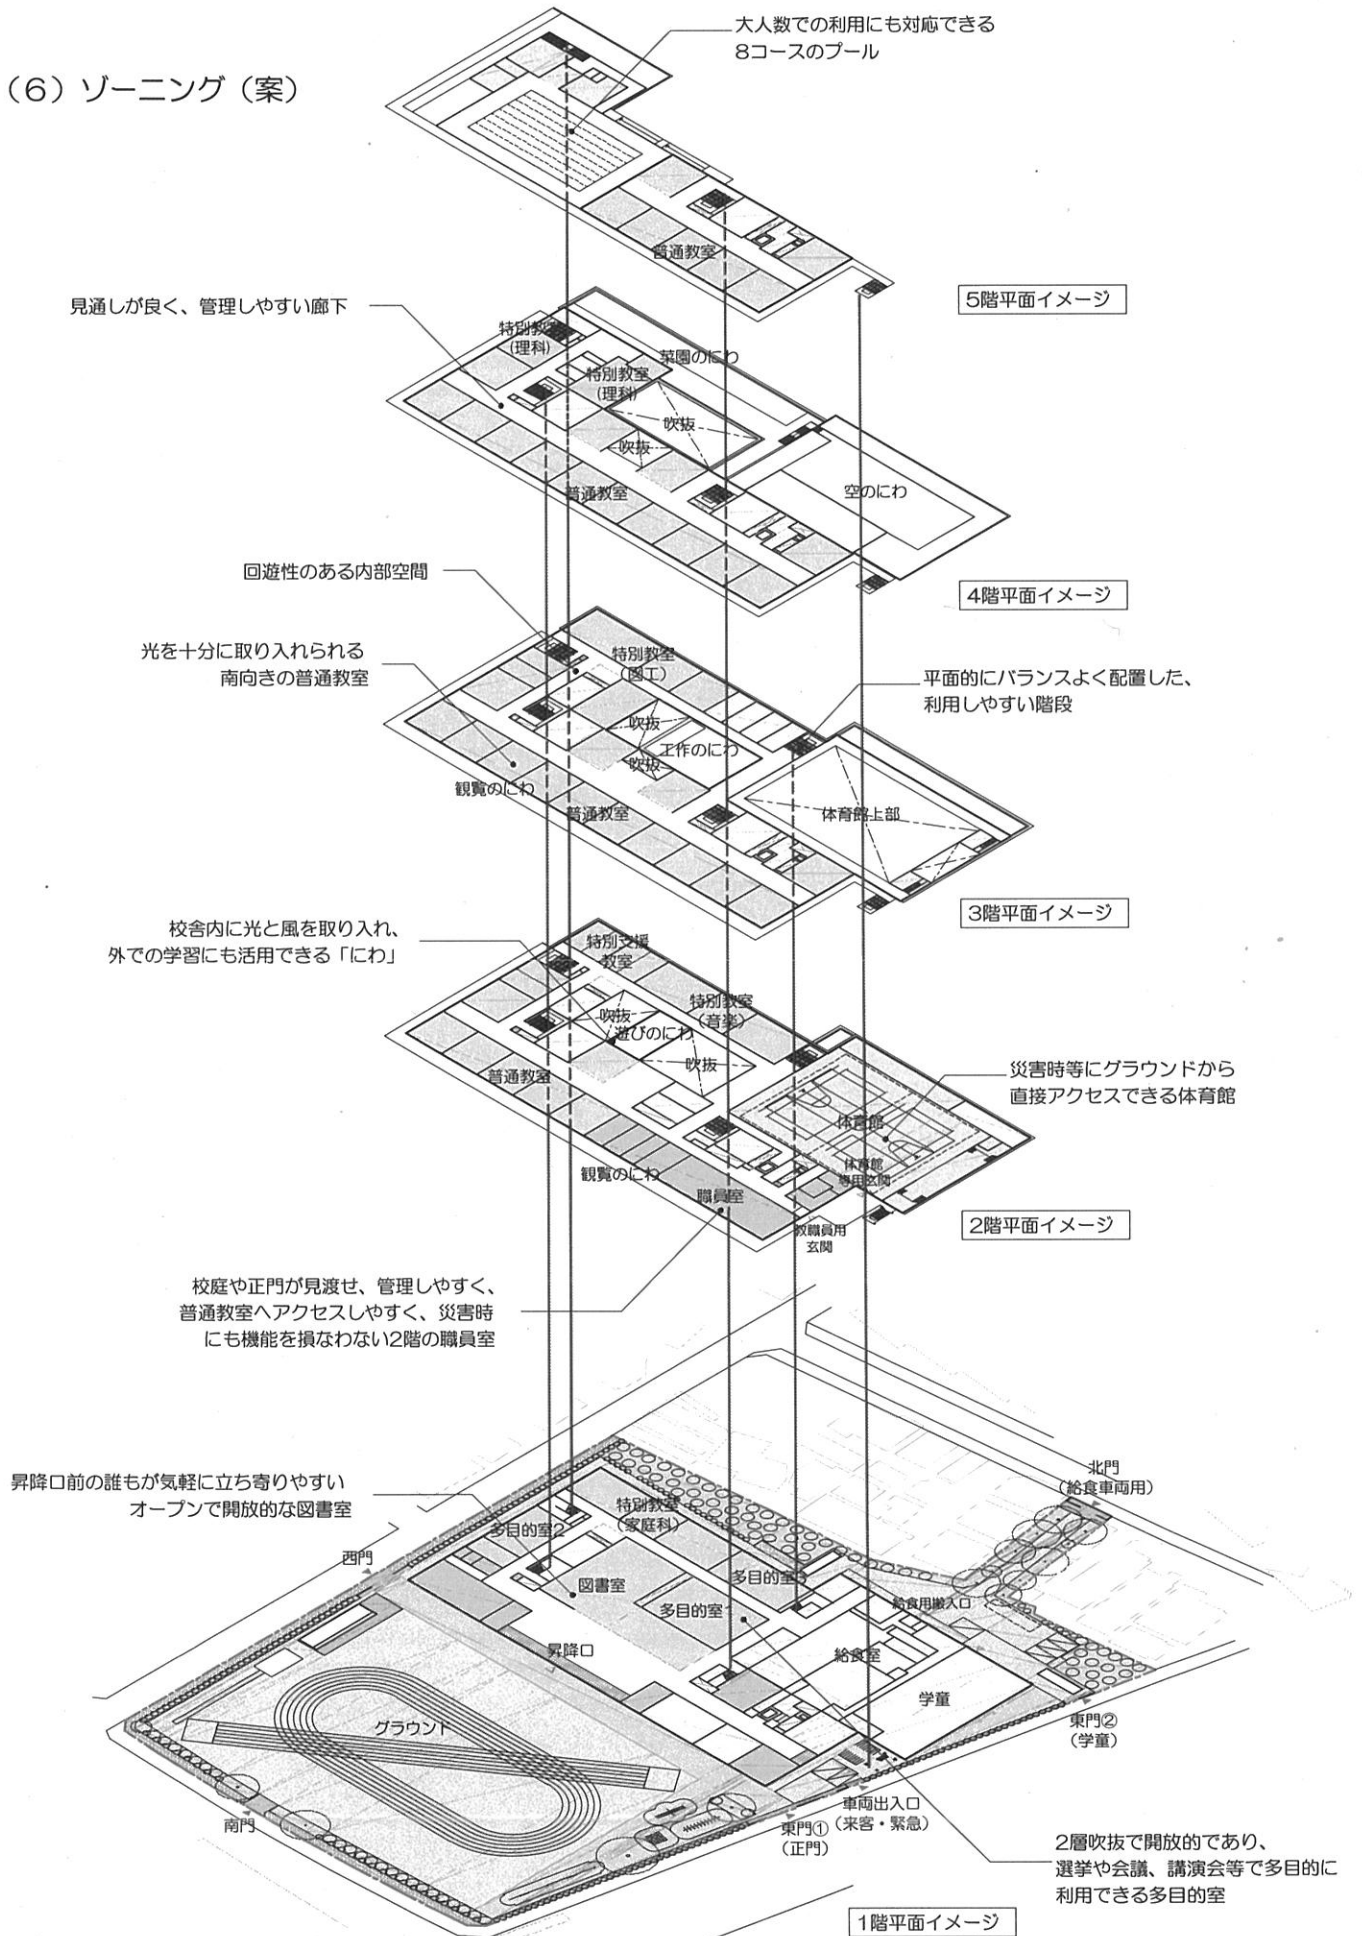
(6) ゾーニング (案)

大人数での利用にも対応できる
8コースのプール

普通教室

5階平面イメージ

見通しが良く、管理しやすい廊下

特別教室
(理科)

菜園のにわ

特別教室
(理科)

吹抜

吹抜

普通教室

空のにわ

4階平面イメージ

回遊性のある内部空間

光を十分に取り入れられる
南向きの普通教室

特別教室
(図工)

平面的にバランスよく配置した、
利用しやすい階段

吹抜

工作のにわ

吹抜

観覧のにわ

普通教室

体育館上部

3階平面イメージ

校舎内に光と風を取り入れ、
外での学習にも活用できる「にわ」

特別支援
教室

特別教室
(音楽)

吹抜

遊びのにわ

吹抜

普通教室

災害時等にグラウンドから
直接アクセスできる体育館

体育館

体育館
専用玄関

観覧のにわ

職員室

教職員用
玄関

2階平面イメージ

校庭や正門が見渡せ、管理しやすく、
普通教室へアクセスしやすく、災害時
にも機能を損なわない2階の職員室

昇降口前の誰もが気軽に立ち寄りやすい
オープンで開放的な図書室

北門
(給食車両用)

特別教室
(家庭科)

多目的室2

西門

図書室

多目的室3

給食用搬入口

多目的室

昇降口

給食室

学童

グラウンド

東門②
(学童)

南門

車両出入口
(来客・緊急)

東門①
(正門)

2層吹抜で開放的であり、
選挙や会議、講演会等で多目的に
利用できる多目的室

1階平面イメージ